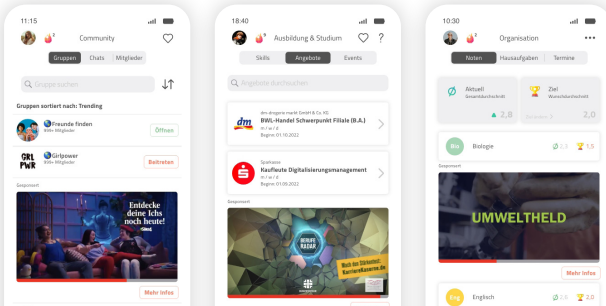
11:15

Community

Gruppen | Chats | Mitglieder

Gruppen suchen

Gruppen sortiert nach: Trending

Freunde finden
999+ Mitglieder
Öffnen

GRL PWR
Girlpower
999+ Mitglieder
Beitreten

Gesponsert

Entdecke deine Ichs noch heute!

Mehr Infos

18:40

Ausbildung & Studium

Skills | Angebote | Events

Angebote durchsuchen

dm-drogerie markt GmbH & Co. KG
BWL-Handel Schwerpunkt Filiale (B.A.)
m / w / d
Beginn: 01.10.2022

Sparkasse
Kaufleute Digitalisierungsmanagement
m / w / d
Beginn: 01.09.2022

Gesponsert

BERUFE RADAR

Mach den Stärkentest: KarriereKaserne.de

10:30

Organisation

Noten | Hausaufgaben | Termine

Aktuell
Gesamtdurchschnitt
2,8

Ziel
Wunschdurchschnitt
2,0

Bio
Biologie
2,5
1,5

Gesponsert

UMWELTHELD

Mehr Infos

Eng
Englisch
2,5
2,0